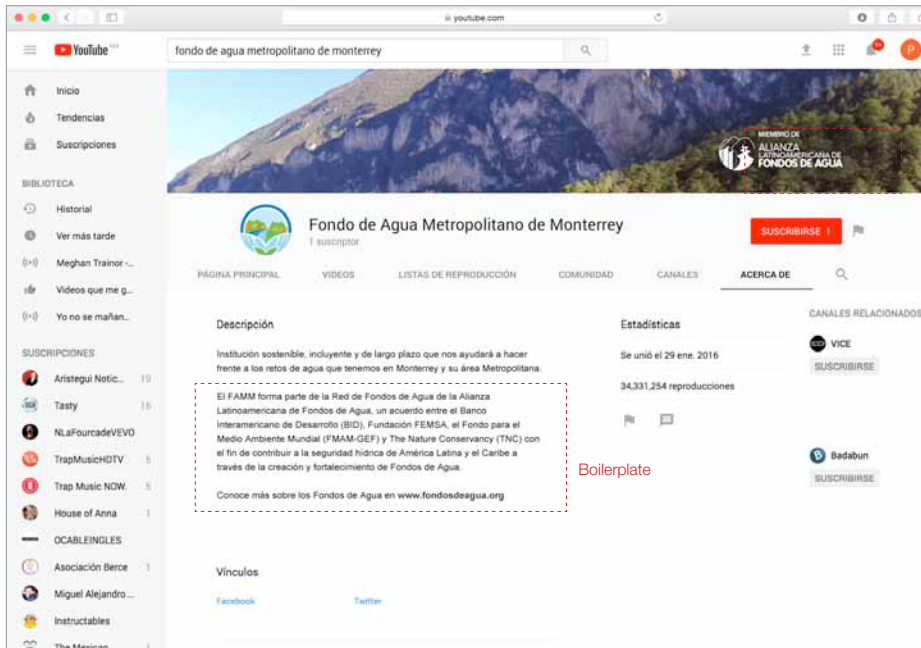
youtube.com

YouTube

fondo de agua metropolitano de monterrey

Inicio
Tendencias
Suscripciones

BIBLIOTECA
Historial
Ver más tarde
Meghan Trainor -...
Videos que me g...
Yo no se mañan...

SUSCRIPCIONES
Aristegui Notic... 10
Tasty 16
NLaFourcadeVEVO
TrapMusicHDTV 5
Trap Music NOW 5
House of Anna 1
OCABLEINGLES
Asociación Berce 1
Miguel Alejandro...
Instructables
The Mexican

MIEMBRO DE
ALIANZA LATINOAMERICANA DE FONDOS DE AGUA

Fondo de Agua Metropolitano de Monterrey
1 suscriptor

SUSCRIBIRSE 1

PÁGINA PRINCIPAL
VIDEOS
LISTAS DE REPRODUCCIÓN
COMUNIDAD
CANALES
ACERCA DE

Descripción

Institución sostenible, incluyente y de largo plazo que nos ayudará a hacer frente a los retos de agua que tenemos en Monterrey y su área Metropolitana.

El FAMM forma parte de la Red de Fondos de Agua de la Alianza Latinoamericana de Fondos de Agua, un acuerdo entre el Banco Interamericano de Desarrollo (BID), Fundación FEMSA, el Fondo para el Medio Ambiente Mundial (FMAM-GEF) y The Nature Conservancy (TNC) con el fin de contribuir a la seguridad hídrica de América Latina y el Caribe a través de la creación y fortalecimiento de Fondos de Agua.

Conoce más sobre los Fondos de Agua en www.fondosdeagua.org

Boilerplate

Estadísticas
Se unió el 29 ene. 2016
34,331,254 reproducciones

CANALES RELACIONADOS
VICE
SUSCRIBIRSE
Badabun
SUSCRIBIRSE

Vínculos
Facebook
Twitter